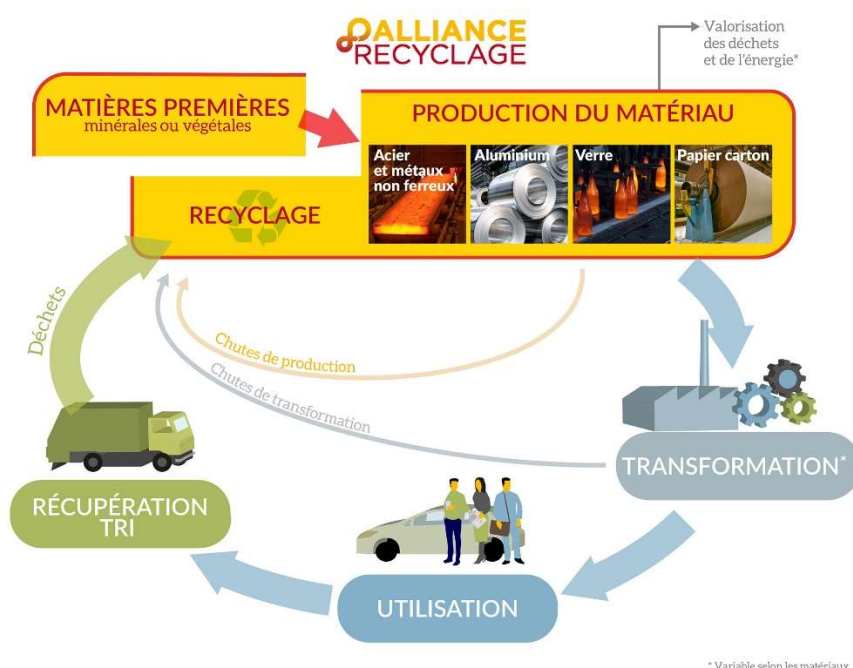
ALLIANCE RECYCLAGE

Valorisation des déchets et de l'énergie*

MATIÈRES PREMIÈRES
minérales ou végétales

PRODUCTION DU MATÉRIAU

Acier et métaux non ferreux

Aluminium

Verre

Papier carton

RECYCLAGE

Déchets

Chutes de production

Chutes de transformation

TRANSFORMATION*

RÉCUPÉRATION TRI

UTILISATION

* Variable selon les matériaux